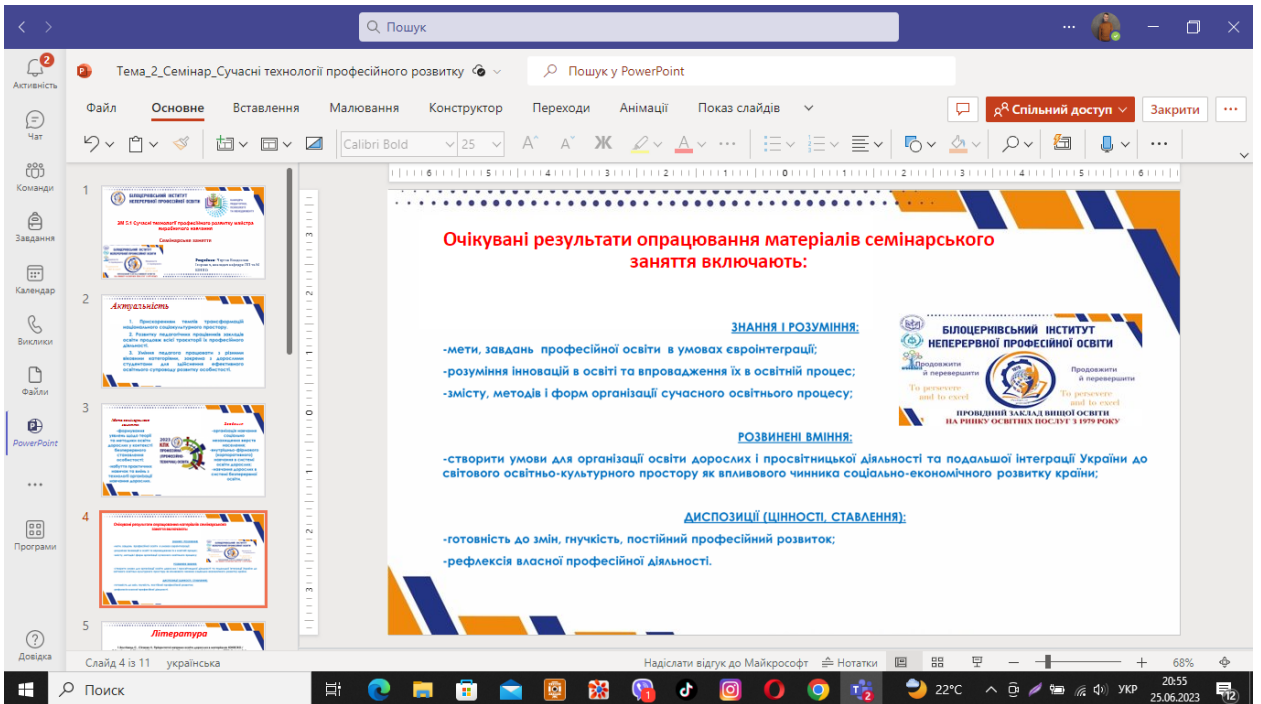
Пошук

Активність
Чат
Команди
Завдання
Календар
Виклики
Файли
PowerPoint
Програми
Довідка

Тема_2_Семінар_Сучасні технології професійного розвитку

Пошук у PowerPoint

Файл Основне Вставлення Малювання Конструктор Переходи Анімації Показ слайдів

Спільний доступ Закрити

Calibri Bold 25

Актуальність

Література

Очікувані результати опрацювання матеріалів семінарського заняття включають:

ЗНАННЯ І РОЗУМІННЯ:

-мети, завдань професійної освіти в умовах євроінтеграції;

-розуміння інновацій в освіті та впровадження їх в освітній процес;

-змісту, методів і форм організації сучасного освітнього процесу;

БІЛОЦЕРКІВСЬКИЙ ІНСТИТУТ НЕПЕРЕРВНОЇ ПРОФЕСІЙНОЇ ОСВІТИ

Продовжити й перевершити

To persevere and to excel

ПРОВІДНИЙ ЗАКЛАД ВИЩОЇ ОСВІТИ НА РИНКУ ОСВІТНІХ ПОСЛУГ З 1979 РОКУ

РОЗВИНЕНІ ВМІННЯ:

-створити умови для організації освіти дорослих і просвітницької діяльності та подальшої інтеграції України до світового освітньо-культурного простору як впливового чинника соціально-економічного розвитку країни;

ДИСПОЗИЦІЇ (ЦІННОСТІ, СТАВЛЕННЯ):

-готовність до змін, гнучкість, постійний професійний розвиток;

-рефлексія власної професійної діяльності.

Слайд 4 із 11 українська

Надіслати відгук до Майкрософт Нотатки 68%

Пошук

22°C УКР 20:55 25.06.2023